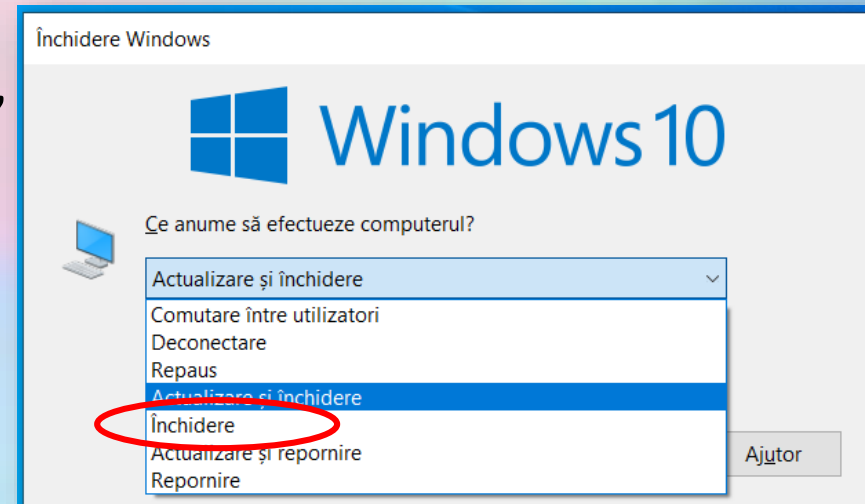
Închidere Windows

Windows 10

Ce anume să efectueze computerul?

Actualizare și închidere

Comutare între utilizatori
Deconectare
Repaus
Actualizare și închidere
Închidere
Actualizare și repornire
Repornire

Ajutor